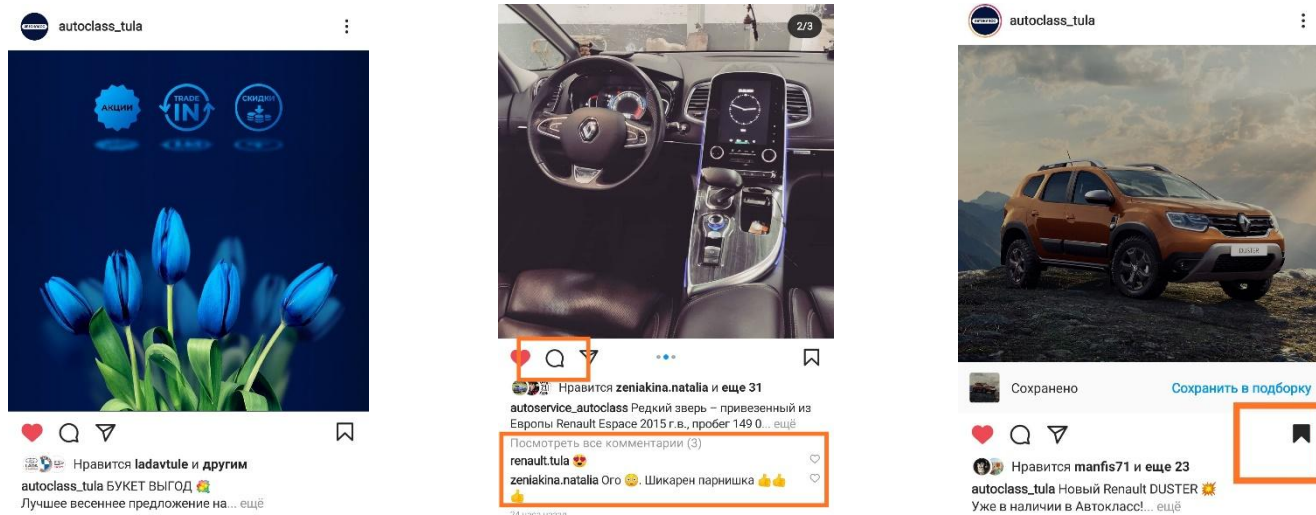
autoclass_tula

АКЦИИ TRADE IN СКИДКИ

Нравится ladavtule и другим
autoclass_tula БУКЕТ ВЫГОД 💐
Лучшее весеннее предложение на... ещё

2/3

Нравится zeniakina.natalia и еще 31
autoservice_autoclass Редкий зверь – привезенный из Европы Renault Espace 2015 г.в., пробег 149 0... ещё
Посмотреть все комментарии (3)
renault.tula 😍
zeniakina.natalia Ого 😳. Шикарен парнишка 👍👍👍
24 часа назад

autoclass_tula

DUSTER

Сохранено
Сохранить в подборку

Нравится manfis71 и еще 23
autoclass_tula Новый Renault DUSTER 💥
Уже в наличии в Автокласс!... ещё